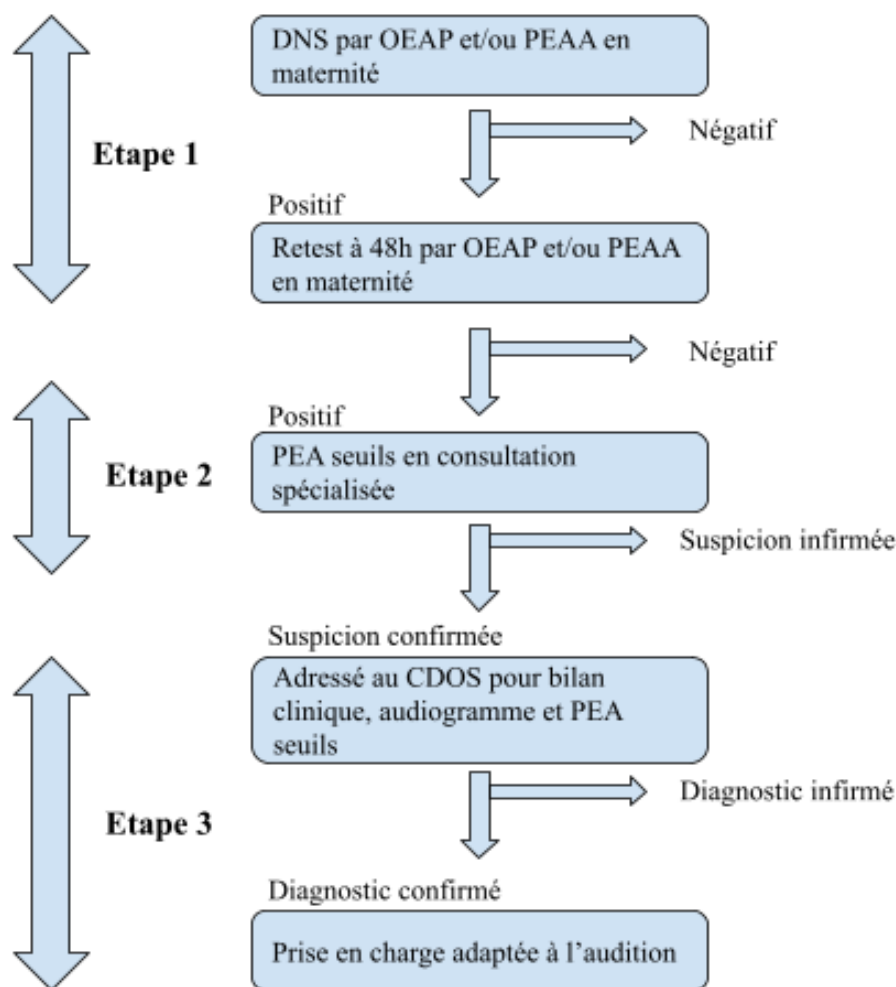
DNS par OEAP et/ou PEAA en maternité

Etape 1

Négatif

Positif

Retest à 48h par OEAP et/ou PEAA en maternité

Négatif

Positif

Etape 2

PEA seuils en consultation spécialisée

Suspicion infirmée

Suspicion confirmée

Adressé au CDOS pour bilan clinique, audiogramme et PEA seuils

Diagnostic infirmé

Etape 3

Diagnostic confirmé

Prise en charge adaptée à l'audition